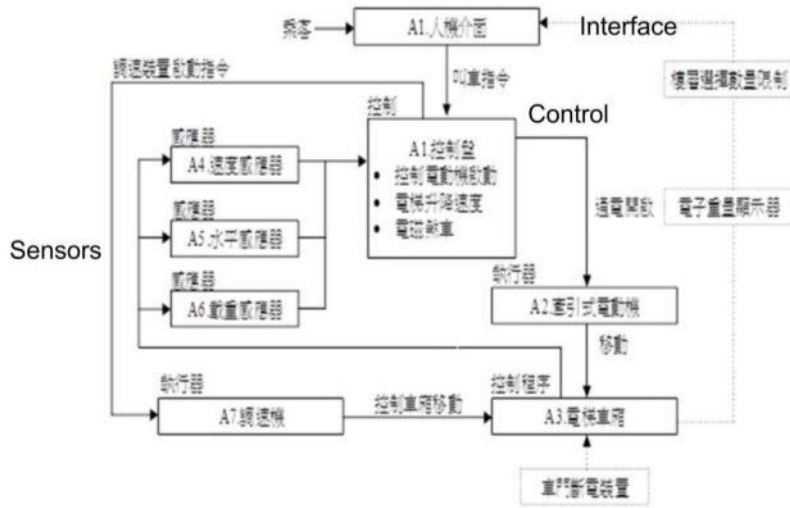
乘客

A1.人機介面

Interface

調速裝置啟動指令

叫車指令

樓層選擇數量限制

控制

Control

A1.控制盤
• 控制電動機啟動
• 電梯升降速度
• 電磁煞車

感應器
A4.速度感應器

感應器
A5.水平感應器

感應器
A6.載重感應器

Sensors

通電開啟

電子重量顯示器

執行器
A2.牽引式電動機

移動

執行器
A7.調速機

控制車廂移動

控制程序
A3.電梯車廂

車門斷電裝置